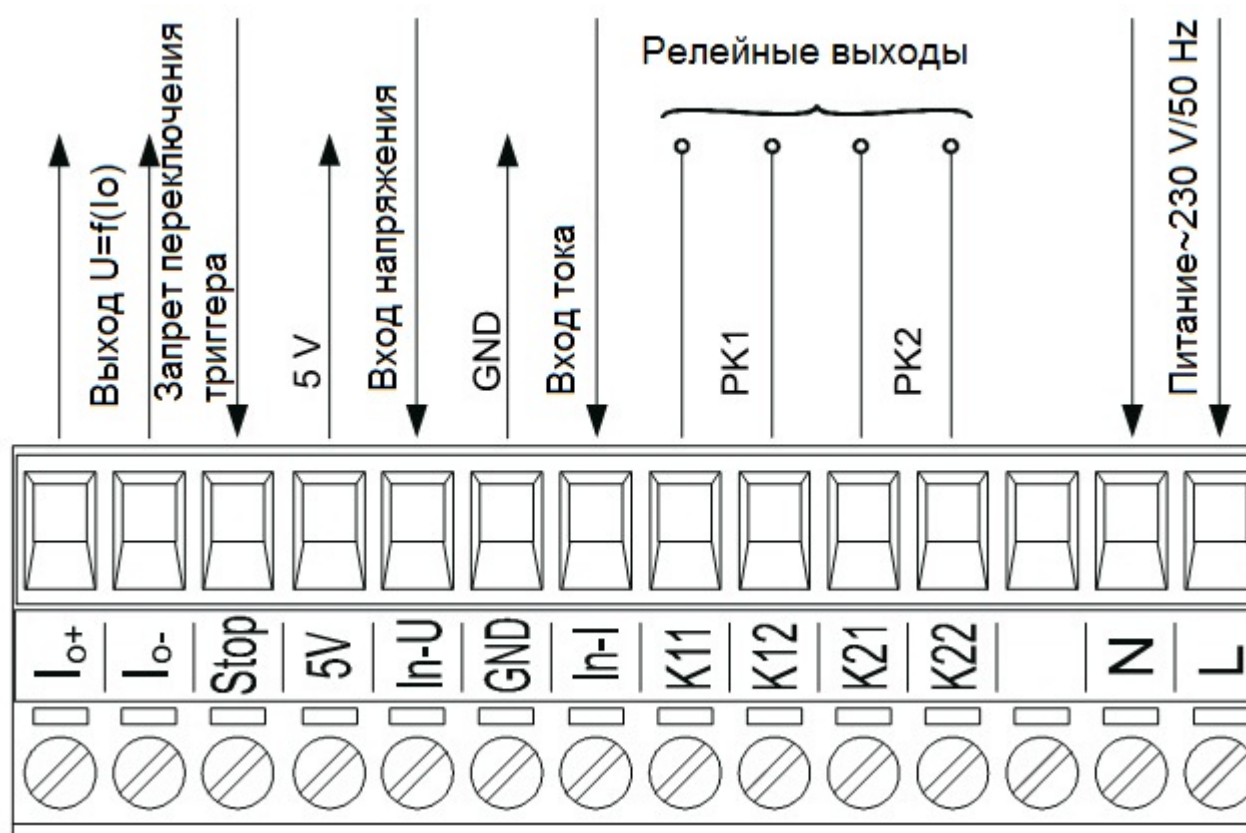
Выход U=f(Io)

Запрет переключения триггера

5 V

Вход напряжения

GND

Вход тока

Релейные выходы

РК1

РК2

Питание~230 V/50 Hz

$I_{o+}$

$I_{o-}$

Stop

5V

In-U

GND

In-I

K11

K12

K21

K22

N

L